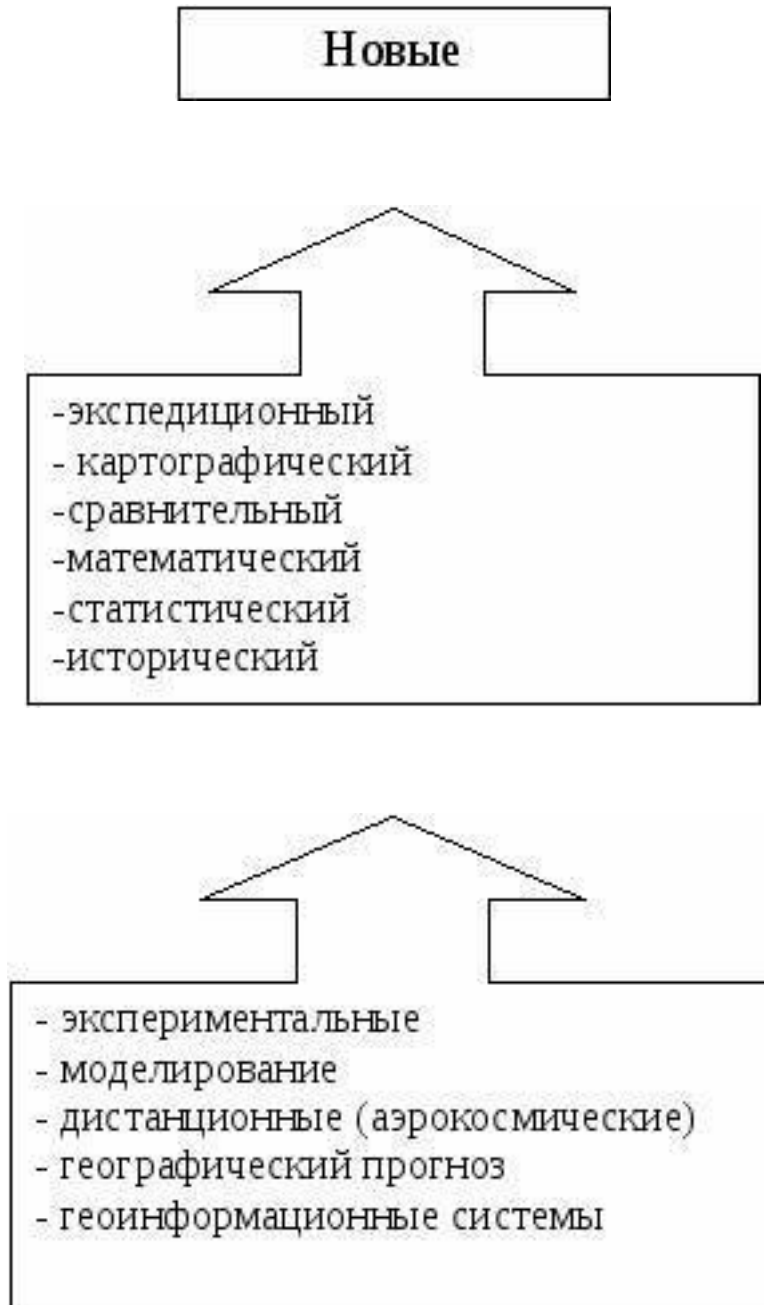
Новые

-экспедиционный
- картографический
-сравнительный
-математический
-статистический
-исторический

- экспериментальные
- моделирование
- дистанционные (аэрокосмические)
- географический прогноз
- геоинформационные системы